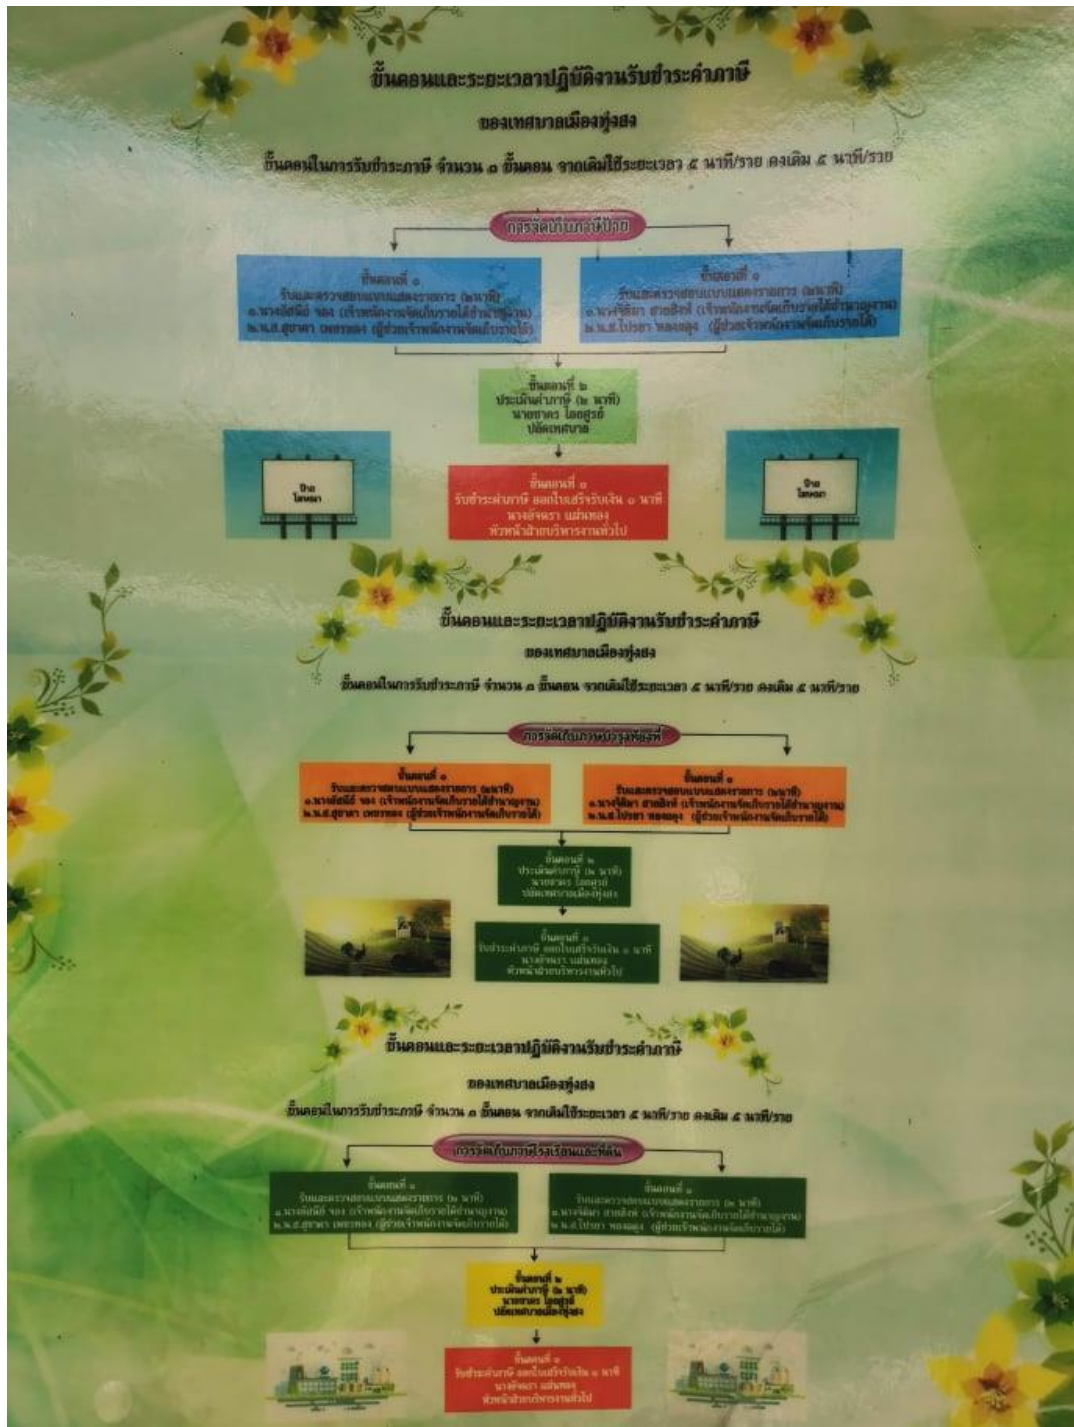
ขั้นตอนและระยะเวลาปฏิบัติงานรับชำระค่าภาษี

ของเทศบาลเมืองทุ่งสง

ขั้นตอนในการรับชำระภาษี จำนวน ๓ ขั้นตอน จากเดิมใช้ระยะเวลา ๕ นาที/ราย คงเดิม ๕ นาที/ราย

การจัดเก็บภาษีป้าย

ขั้นตอนที่ ๑
รับและตรวจสอบแบบแสดงรายการ (๒นาที)
๑.นางอัสมีย์ ทอง (เจ้าพนักงานจัดเก็บรายได้ชำนาญงาน)
๒.น.ส.สุธาดา เพชรทอง (ผู้ช่วยเจ้าพนักงานจัดเก็บรายได้)

ขั้นตอนที่ ๑
รับและตรวจสอบแบบแสดงรายการ (๒นาที)
๑.นางจิติมา สายสิทธ์ (เจ้าพนักงานจัดเก็บรายได้ชำนาญงาน)
๒.น.ส.ไปรยา ทองอยู่ (ผู้ช่วยเจ้าพนักงานจัดเก็บรายได้)

ขั้นตอนที่ ๒
ประเมินค่าภาษี (๒ นาที)
นายชาตร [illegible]
ปลัดเทศบาล

ป้าย
โฆษณา

ขั้นตอนที่ ๓
รับชำระค่าภาษี ออกใบเสร็จรับเงิน ๑ นาที
นางจำหรา แย่มทอง
หัวหน้าฝ่ายบริหารงานทั่วไป

ป้าย
โฆษณา

ขั้นตอนและระยะเวลาปฏิบัติงานรับชำระค่าภาษี

ของเทศบาลเมืองทุ่งสง

ขั้นตอนในการรับชำระภาษี จำนวน ๓ ขั้นตอน จากเดิมใช้ระยะเวลา ๕ นาที/ราย คงเดิม ๕ นาที/ราย

การจัดเก็บภาษีบำรุงท้องที่

ขั้นตอนที่ ๑
รับและตรวจสอบแบบแสดงรายการ (๒นาที)
๑.นางอัสมีย์ ทอง (เจ้าพนักงานจัดเก็บรายได้ชำนาญงาน)
๒.น.ส.สุธาดา เพชรทอง (ผู้ช่วยเจ้าพนักงานจัดเก็บรายได้)

ขั้นตอนที่ ๑
รับและตรวจสอบแบบแสดงรายการ (๒นาที)
๑.นางจิติมา สายสิทธ์ (เจ้าพนักงานจัดเก็บรายได้ชำนาญงาน)
๒.น.ส.ไปรยา ทองอยู่ (ผู้ช่วยเจ้าพนักงานจัดเก็บรายได้)

ขั้นตอนที่ ๒
ประเมินค่าภาษี (๒ นาที)
นายชาตร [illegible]
ปลัดเทศบาลเมืองทุ่งสง

ขั้นตอนที่ ๓
รับชำระค่าภาษี ออกใบเสร็จรับเงิน ๑ นาที
นางจำหรา แย่มทอง
หัวหน้าฝ่ายบริหารงานทั่วไป

ขั้นตอนและระยะเวลาปฏิบัติงานรับชำระค่าภาษี

ของเทศบาลเมืองทุ่งสง

ขั้นตอนในการรับชำระภาษี จำนวน ๓ ขั้นตอน จากเดิมใช้ระยะเวลา ๕ นาที/ราย คงเดิม ๕ นาที/ราย

การจัดเก็บภาษีโรงเรือนและที่ดิน

ขั้นตอนที่ ๑
รับและตรวจสอบแบบแสดงรายการ (๒ นาที)
๑.นางอัสมีย์ ทอง (เจ้าพนักงานจัดเก็บรายได้ชำนาญงาน)
๒.น.ส.สุธาดา เพชรทอง (ผู้ช่วยเจ้าพนักงานจัดเก็บรายได้)

ขั้นตอนที่ ๑
รับและตรวจสอบแบบแสดงรายการ (๒ นาที)
๑.นางจิติมา สายสิทธ์ (เจ้าพนักงานจัดเก็บรายได้ชำนาญงาน)
๒.น.ส.ไปรยา ทองอยู่ (ผู้ช่วยเจ้าพนักงานจัดเก็บรายได้)

ขั้นตอนที่ ๒
ประเมินค่าภาษี (๒ นาที)
นายชาตร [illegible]
ปลัดเทศบาลเมืองทุ่งสง

ขั้นตอนที่ ๓
รับชำระค่าภาษี ออกใบเสร็จรับเงิน ๑ นาที
นางจำหรา แย่มทอง
หัวหน้าฝ่ายบริหารงานทั่วไป